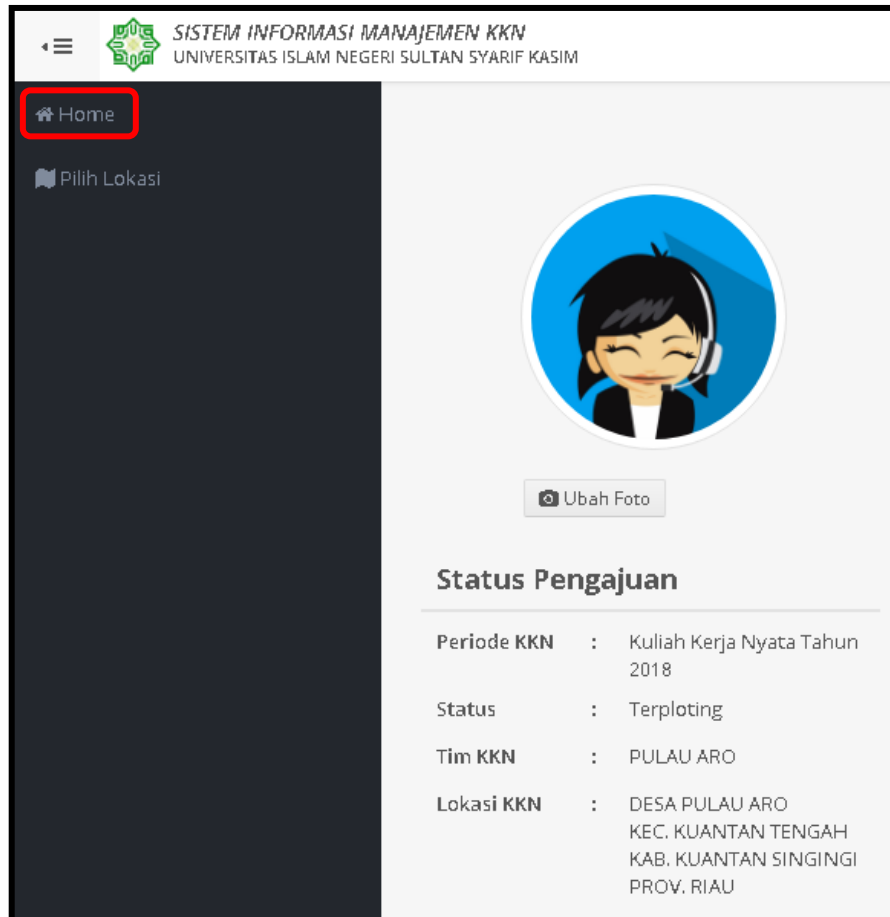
SISTEM INFORMASI MANAJEMEN KKN
UNIVERSITAS ISLAM NEGERI SULTAN SYARIF KASIM

Home

Pilih Lokasi

Ubah Foto

Status Pengajuan

| | | |
|---|---|---|
| Periode KKN | : | Kuliah Kerja Nyata Tahun 2018 |
| Status | : | Terploting |
| Tim KKN | : | PULAU ARO |
| Lokasi KKN | : | DESA PULAU ARO KEC. KUANTAN TENGAH KAB. KUANTAN SINGINGI PROV. RIAU |